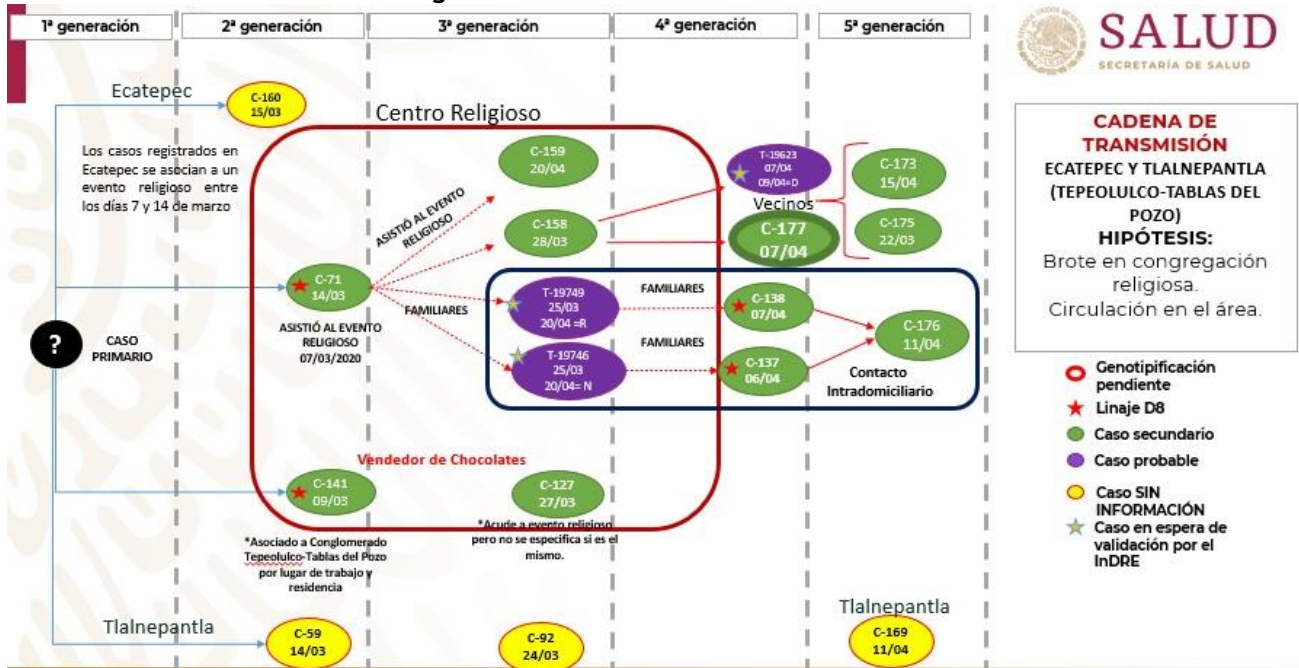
1ª generación | 2ª generación | 3ª generación | 4ª generación | 5ª generación

SALUD
SECRETARÍA DE SALUD

Ecatepec

C-160
15/03

Centro Religioso

Los casos registrados en Ecatepec se asocian a un evento religioso entre los días 7 y 14 de marzo

C-159
20/04

ASISTIÓ AL EVENTO RELIGIOSO

C-158
28/03

T-19623
07/04
09/04=D

Vecinos

C-173
15/04

C-175
22/03

C-177
07/04

CADENA DE TRANSMISIÓN
ECATEPEC Y TLALNEPANTLA (TEPEOLULCO-TABLAS DEL POZO)
HIPÓTESIS:
Brote en congregación religiosa.
Circulación en el área.

C-71
14/03

ASISTIÓ AL EVENTO RELIGIOSO
07/03/2020

FAMILIARES

T-19749
25/03
20/04 =R

FAMILIARES

C-138
07/04

C-176
11/04

?

CASO PRIMARIO

FAMILIARES

T-19746
25/03
20/04= N

C-137
06/04

Contacto Intradomiciliario

Genotipificación pendiente
Linaje D8
Caso secundario
Caso probable
Caso SIN INFORMACIÓN
Caso en espera de validación por el InDRE

Vendedor de Chocolates

C-141
09/03

C-127
27/03

*Acude a evento religioso pero no se especifica si es el mismo.

*Asociado a Conglomerado Tepeolulco-Tablas del Pozo por lugar de trabajo y residencia

Tlalnepantla

C-59
14/03

C-92
24/03

Tlalnepantla

C-169
11/04